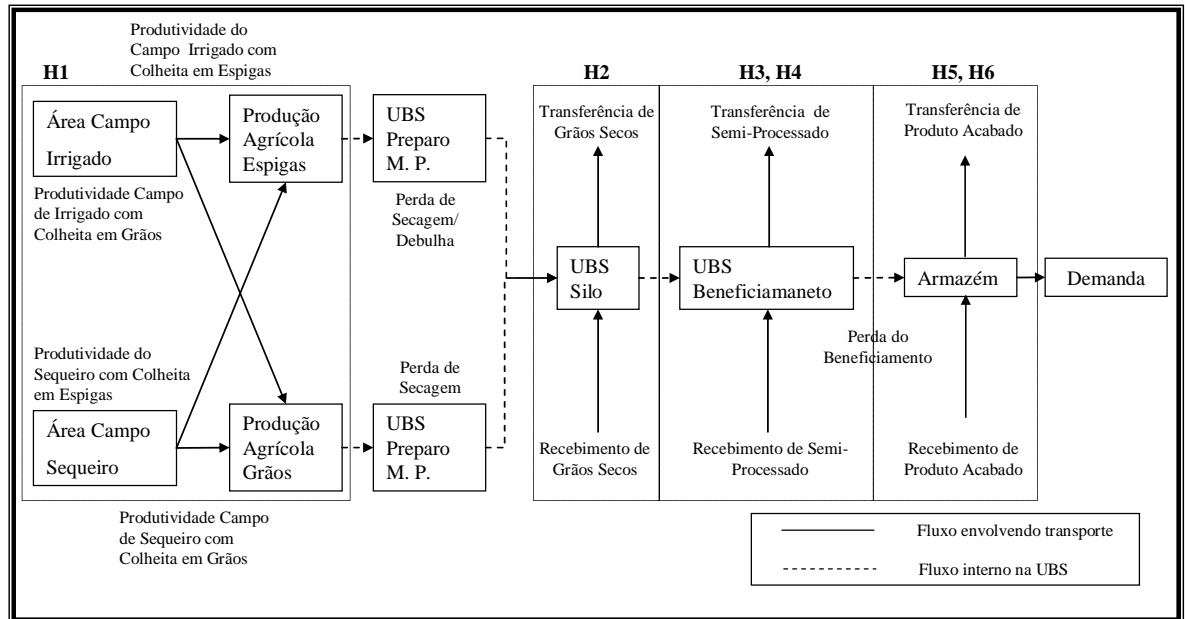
Produtividade do Campo Irrigado com Colheita em Espigas

H1

Área Campo Irrigado

Produção Agrícola Espigas

UBS Preparo M. P.

Produtividade Campo de Irrigado com Colheita em Grãos

Perda de Secagem/ Debulha

Produtividade do Sequeiro com Colheita em Espigas

Perda de Secagem

Área Campo Sequeiro

Produção Agrícola Grãos

UBS Preparo M. P.

Produtividade Campo de Sequeiro com Colheita em Grãos

H2

Transferência de Grãos Secos

UBS Silo

Recebimento de Grãos Secos

H3, H4

Transferência de Semi-Processado

UBS Beneficiamaneto

Perda do Beneficiamento

Recebimento de Semi-Processado

H5, H6

Transferência de Produto Acabado

Armazém

Recebimento de Produto Acabado

Demanda

Fluxo envolvendo transporte

Fluxo interno na UBS